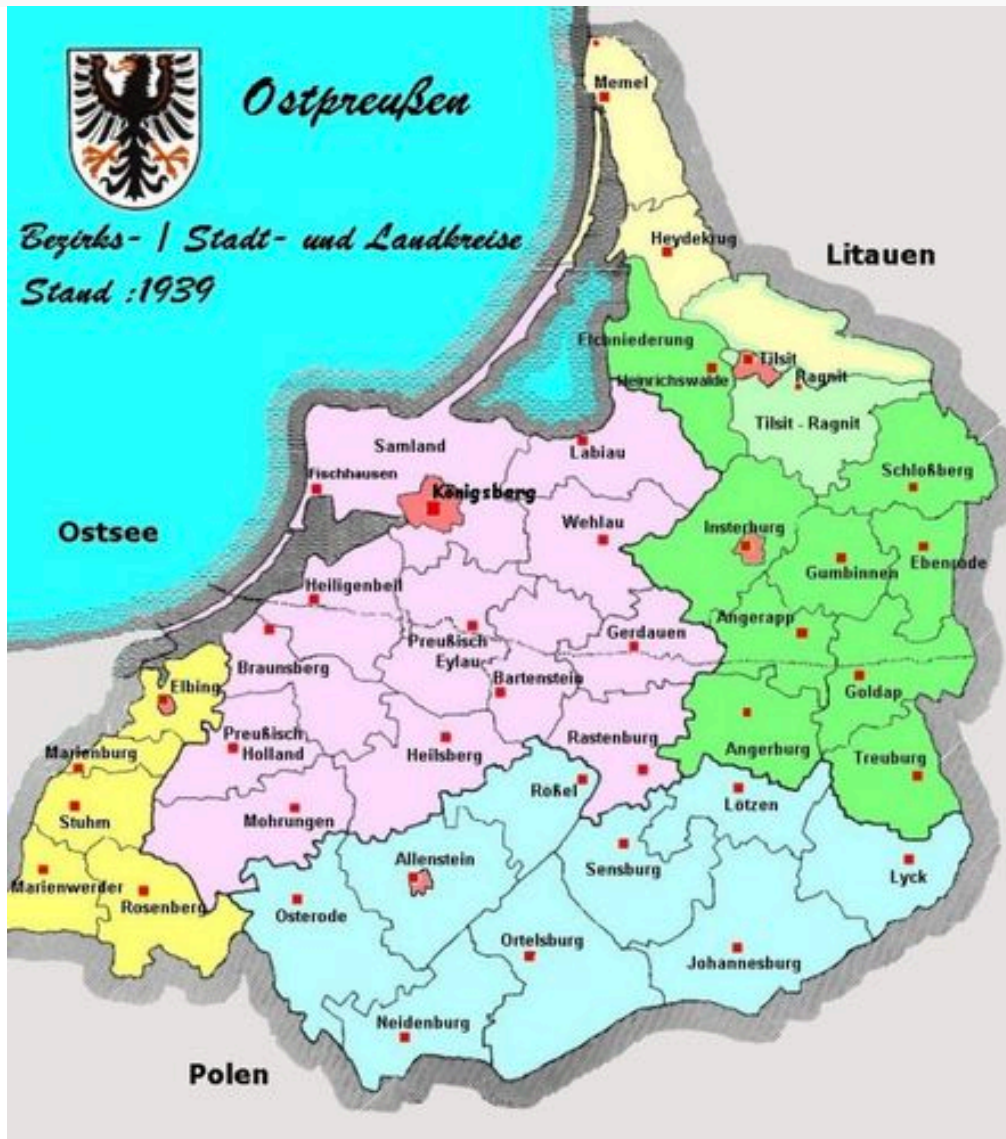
Ostpreußen

Bezirks- / Stadt- und Landkreise
Stand :1939

Memel
Heydekrug
Litauen
Elchniederung
Heinrichswalde
Tilsit
Ragnit
Tilsit - Ragnit
Samland
Labiau
Fischhausen
Königsberg
Schloßberg
Ostsee
Wehlau
Insterburg
Gumbinnen
Ebenrode
Heiligenbeil
Angerapp
Preußisch Eylau
Gerdauen
Braunsberg
Bartenstein
Goldap
Elbing
Marienburg
Preußisch Holland
Heilsberg
Rastenburg
Angerburg
Treuburg
Stuhm
Rößel
Lötzen
Mohrungen
Allenstein
Sensburg
Lyck
Marienwerder
Rosenberg
Osterode
Ortelsburg
Johannesburg
Neidenburg
Polen